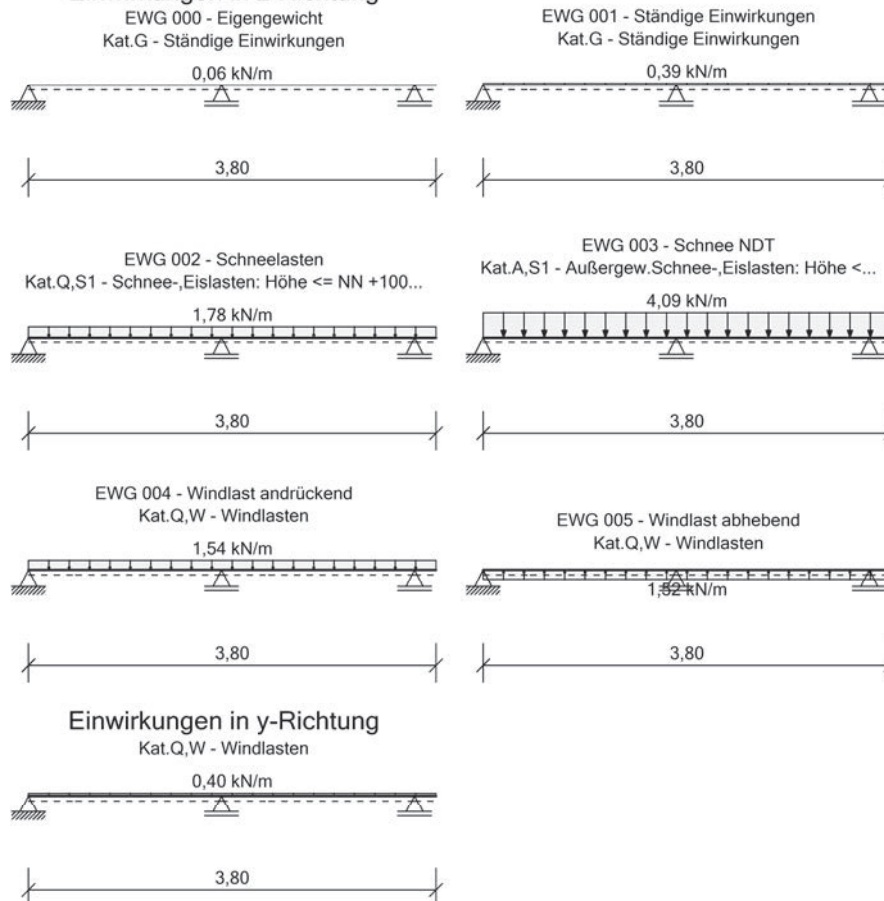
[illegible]
EWG 000 - Eigengewicht
Kat.G - Ständige Einwirkungen

0,06 kN/m

3,80

EWG 001 - Ständige Einwirkungen
Kat.G - Ständige Einwirkungen

0,39 kN/m

3,80

EWG 002 - Schneelasten
Kat.Q,S1 - Schnee-,Eislasten: Höhe <= NN +100...

1,78 kN/m

3,80

EWG 003 - Schnee NDT
Kat.A,S1 - Außergew.Schnee-,Eislasten: Höhe <...

4,09 kN/m

3,80

EWG 004 - Windlast andrückend
Kat.Q,W - Windlasten

1,54 kN/m

3,80

EWG 005 - Windlast abhebend
Kat.Q,W - Windlasten

1,52 kN/m

3,80

Einwirkungen in y-Richtung
Kat.Q,W - Windlasten

0,40 kN/m

3,80